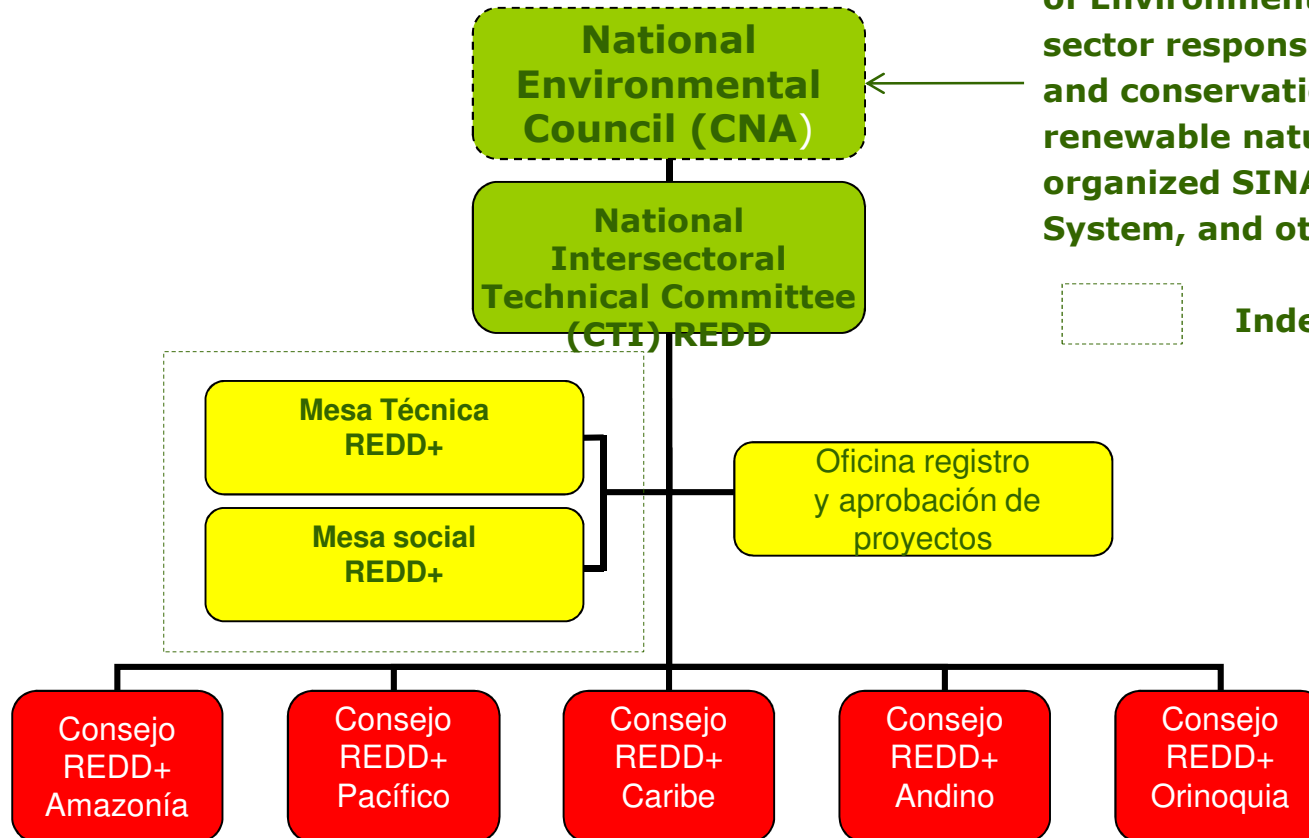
National Environmental Council (CNA)

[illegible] of Environment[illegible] sector respons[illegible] and conservati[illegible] renewable natu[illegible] organized SINA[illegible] System, and ot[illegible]

National Intersectoral Technical Committee (CTI) REDD

Inde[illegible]

Mesa Técnica REDD+

Mesa social REDD+

Oficina registro y aprobación de proyectos

Consejo REDD+ Amazonía

Consejo REDD+ Pacífico

Consejo REDD+ Caribe

Consejo REDD+ Andino

Consejo REDD+ Orinoquia